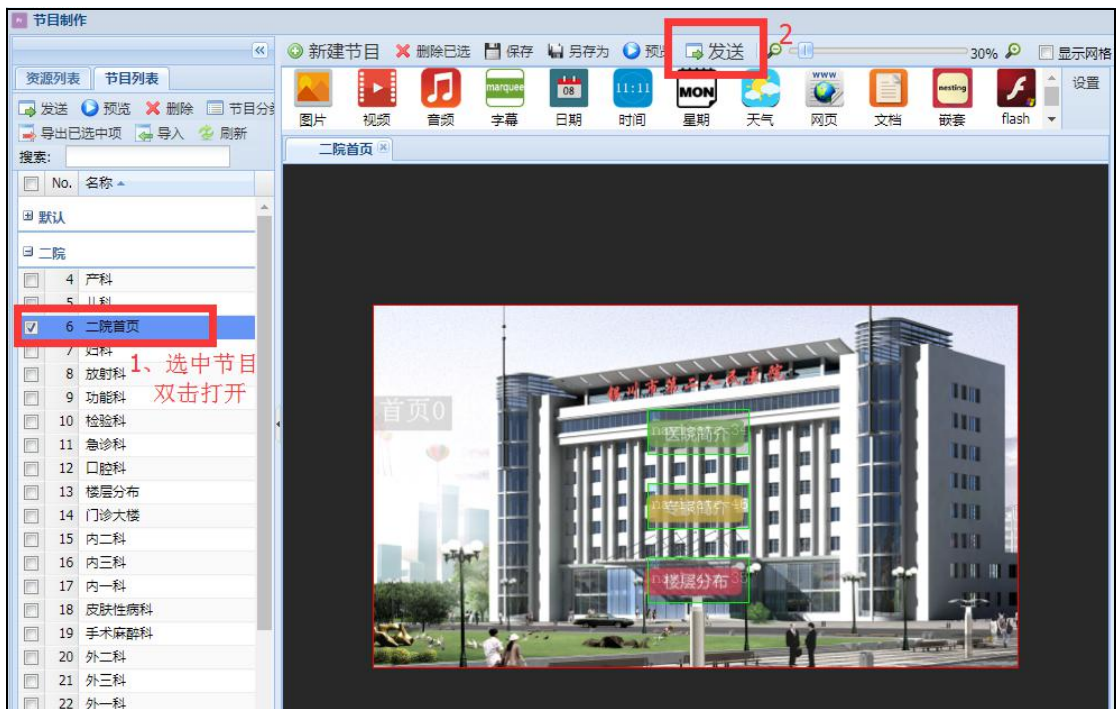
节目制作

资源列表 节目列表

发送 预览 删除 节目分

导出已选中项 导入 刷新

搜索:

| | No. | 名称 |
|---|---|---|
| | | 默认 |
| | | 二院 |
| | 4 | 产科 |
| | 5 | 儿科 |
| ☑ | 6 | 二院首页 |
| | 7 | 妇科 |
| | 8 | 放射科 |
| | 9 | 功能科 |
| | 10 | 检验科 |
| | 11 | 急诊科 |
| | 12 | 口腔科 |
| | 13 | 楼层分布 |
| | 14 | 门诊大楼 |
| | 15 | 内二科 |
| | 16 | 内三科 |
| | 17 | 内一科 |
| | 18 | 皮肤性病科 |
| | 19 | 手术麻醉科 |
| | 20 | 外二科 |
| | 21 | 外三科 |
| | 22 | 外一科 |

1、选中节目 双击打开

新建节目 删除已选 保存 另存为 预览 发送 2 30% 显示网格

图片 视频 音频 字幕 日期 时间 星期 天气 网页 文档 嵌套 flash 设置

marquee 08 11:11 MON www nesting

二院首页

首页0

医院简介

专家简介

楼层分布